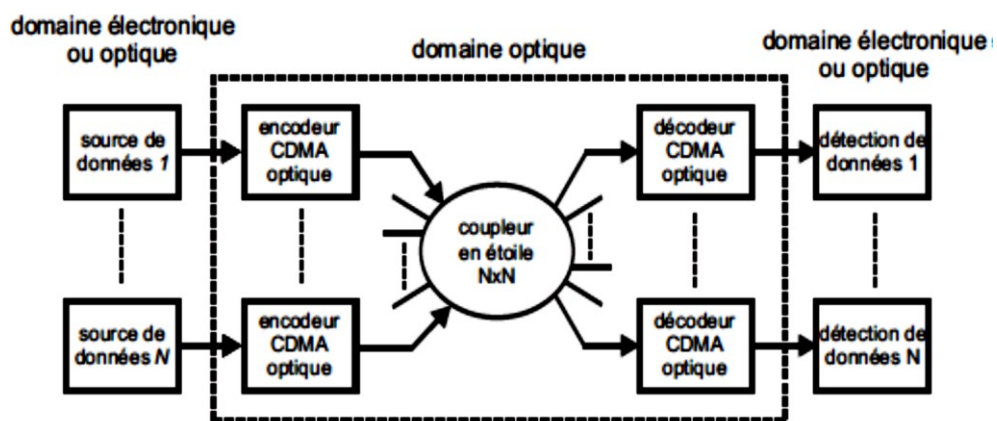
domaine électronique ou optique

domaine optique

domaine électronique ou optique

source de données 1

encodeur CDMA optique

décodeur CDMA optique

détection de données 1

coupleur en étoile NxN

source de données N

encodeur CDMA optique

décodeur CDMA optique

détection de données N